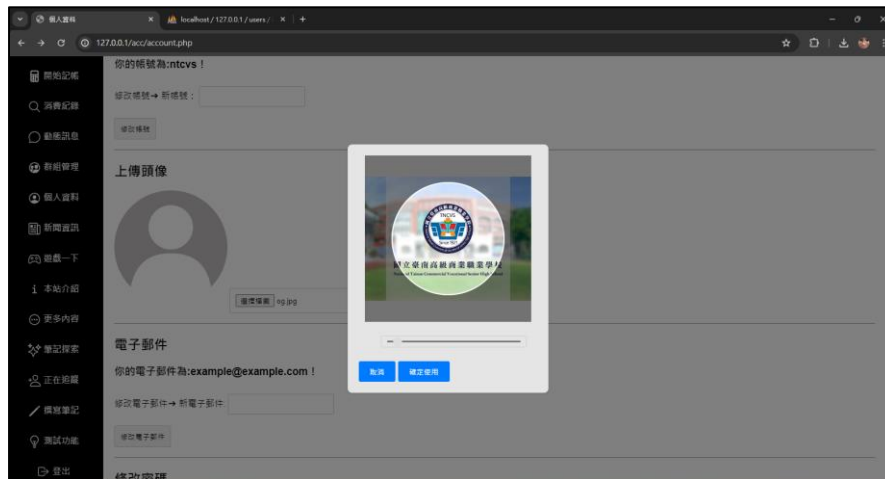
個人資料
localhost / 127.0.0.1 / users /
127.0.0.1/acc/account.php

開始記帳
消費記錄
動態訊息
群組管理
個人資料
新聞資訊
遊戲一下
本站介紹
更多內容
筆記探索
正在追蹤
撰寫筆記
測試功能
登出

你的帳號為:ntcvs！
修改帳號→ 新帳號：
修改帳號

上傳頭像
選擇檔案 og.jpg

電子郵件
你的電子郵件為:example@example.com！
修改電子郵件→ 新電子郵件：
修改電子郵件

修改密碼

TNCVS
國立臺南高級商業職業學校
National Tainan Commercial Vocational Senior High School

取消
確定使用